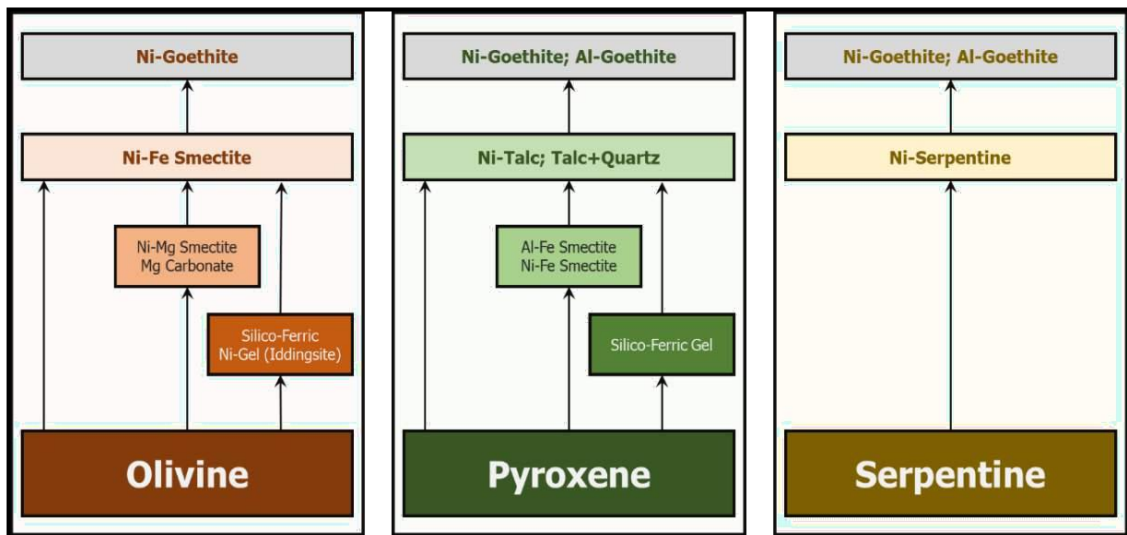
Ni-Goethite

Ni-Fe Smectite

Ni-Mg Smectite
Mg Carbonate

Silico-Ferric
Ni-Gel (Iddingsite)

Olivine

Ni-Goethite; Al-Goethite

Ni-Talc; Talc+Quartz

Al-Fe Smectite
Ni-Fe Smectite

Silico-Ferric Gel

Pyroxene

Ni-Goethite; Al-Goethite

Ni-Serpentine

Serpentine